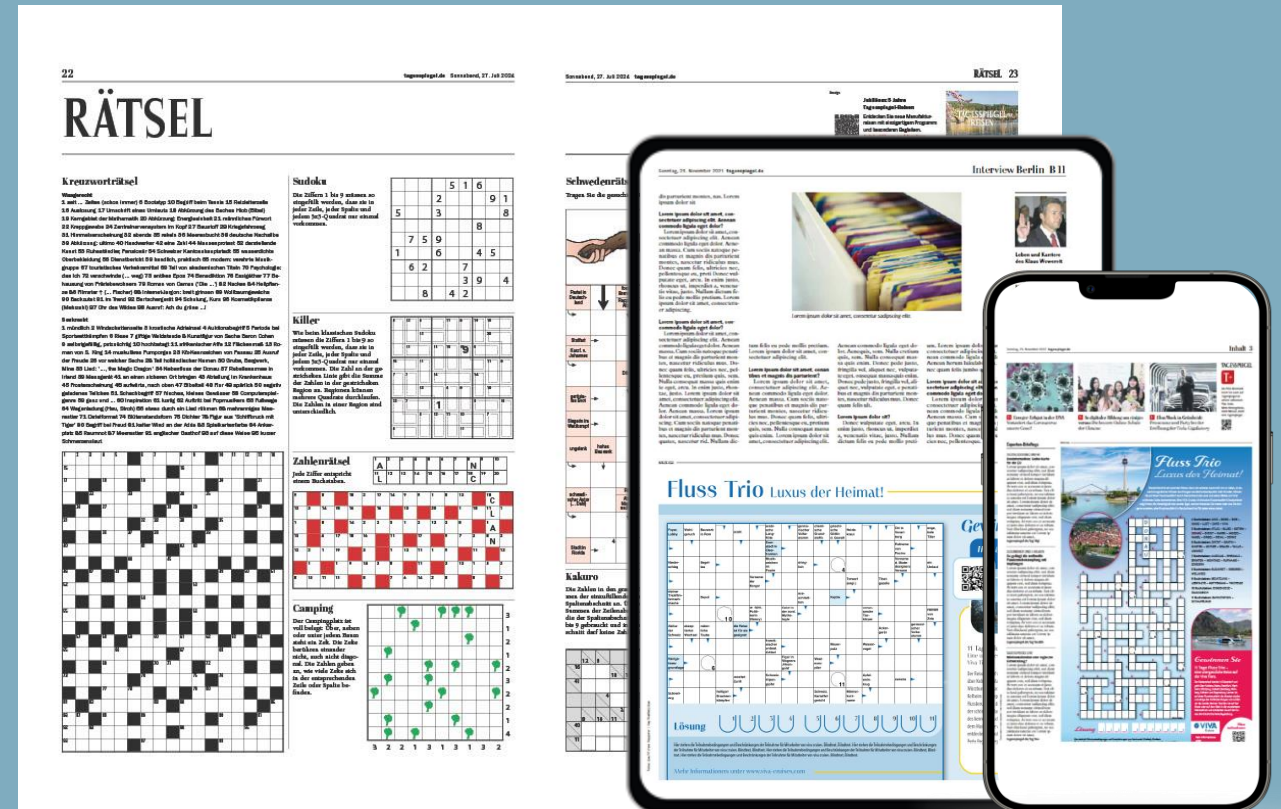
22 tagesspiegel.de Sonnabend, 27. Juli 2024

RÄTSEL

Kreuzworträtsel

Sudoku

Die Ziffern 1 bis 9 müssen so eingefüllt werden, dass sie in jeder Zeile, jeder Spalte und jedem 3x3-Quadrat nur einmal vorkommen.

Killer

Wie beim klassischen Sudoku müssen die Ziffern 1 bis 9 so eingefüllt werden, dass sie in jeder Zeile, jeder Spalte und jedem 3x3-Quadrat nur einmal vorkommen. Die Zahl an der gestrichelten Linie gibt die Summe der Zahlen in der gestrichelten Region an. Regionen können mehrere Quadrate durchlaufen. Die Zahlen in einer Region sind unterschiedlich.

Zahlenrätsel

Jede Ziffer entspricht einem Buchstaben.

Camping

Sonnabend, 27. Juli 2024 tagesspiegel.de RÄTSEL 23

Schwedenrätsel

Kakuro

Interview Berlin B 11

Lorem ipsum dolor sit amet, consectetur sadipscing elit.

Leben und Karriere des Klaus Wowereit

Fluss Trio Luxus der Heimat!

Lösung

Inhalt 3

TAGESSPIEGEL

Fluss Trio Luxus der Heimat!

Gewinnen Sie

VIVA